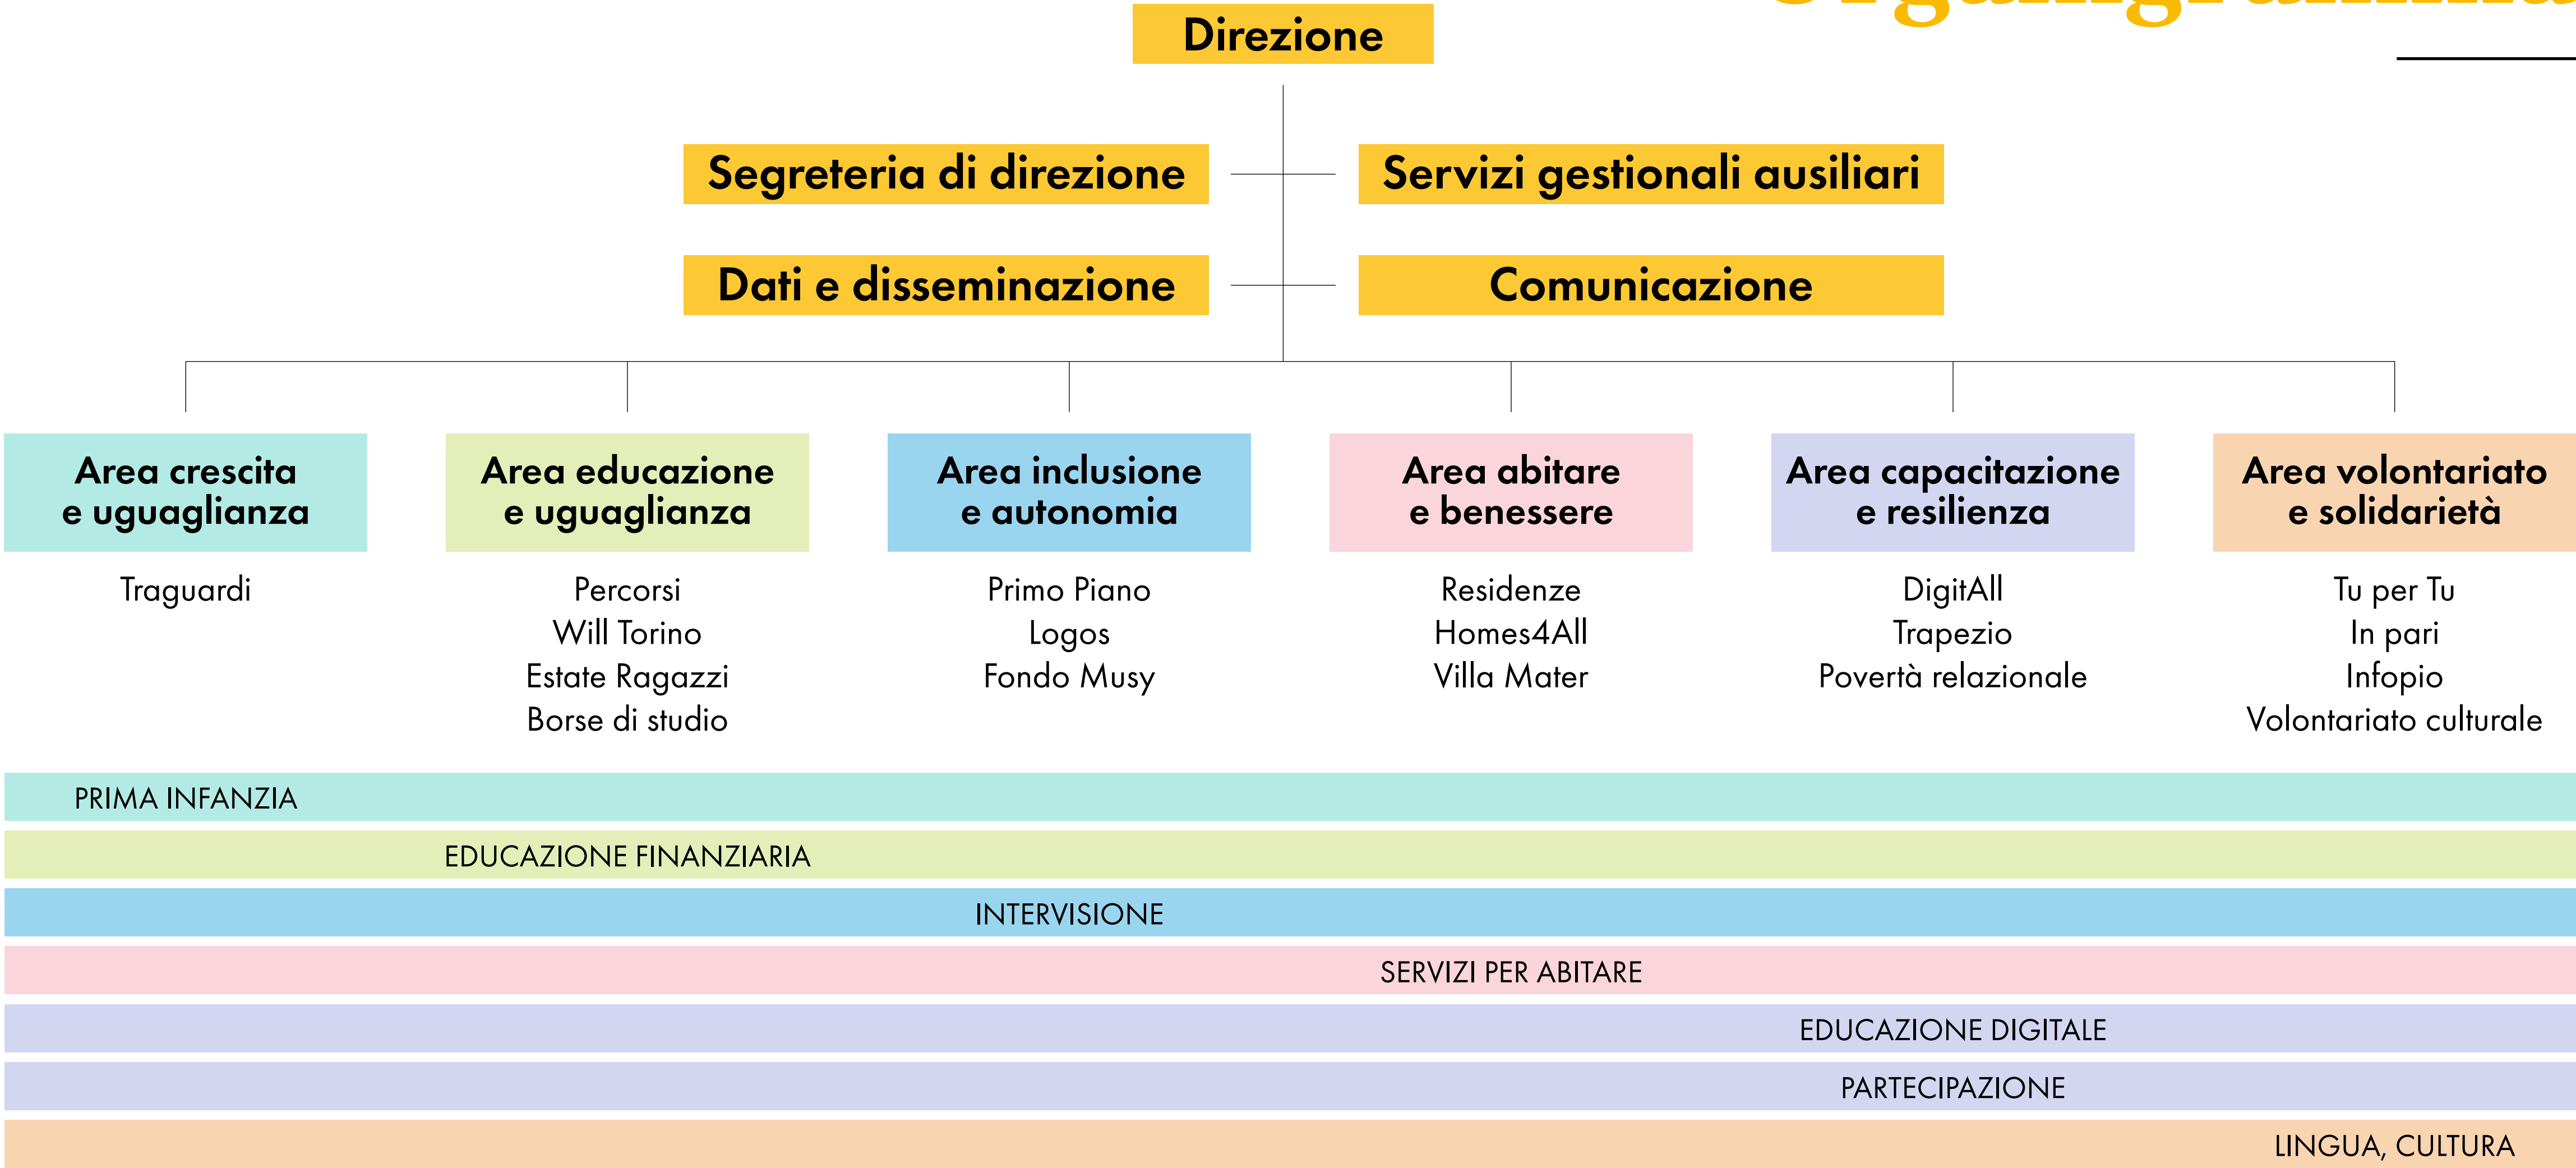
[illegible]

Direzione

Segreteria di direzione

Servizi gestionali ausiliari

Dati e disseminazione

Comunicazione

Area crescita e uguaglianza

Traguardi

Area educazione e uguaglianza

Percorsi
Will Torino
Estate Ragazzi
Borse di studio

Area inclusione e autonomia

Primo Piano
Logos
Fondo Musy

Area abitare e benessere

Residenze
Homes4All
Villa Mater

Area capacitazione e resilienza

DigitAll
Trapezio
Povertà relazionale

Area volontariato e solidarietà

Tu per Tu
In pari
Infopio
Volontariato culturale

PRIMA INFANZIA

EDUCAZIONE FINANZIARIA

INTERVISIONE

SERVIZI PER ABITARE

EDUCAZIONE DIGITALE

PARTECIPAZIONE

LINGUA, CULTURA